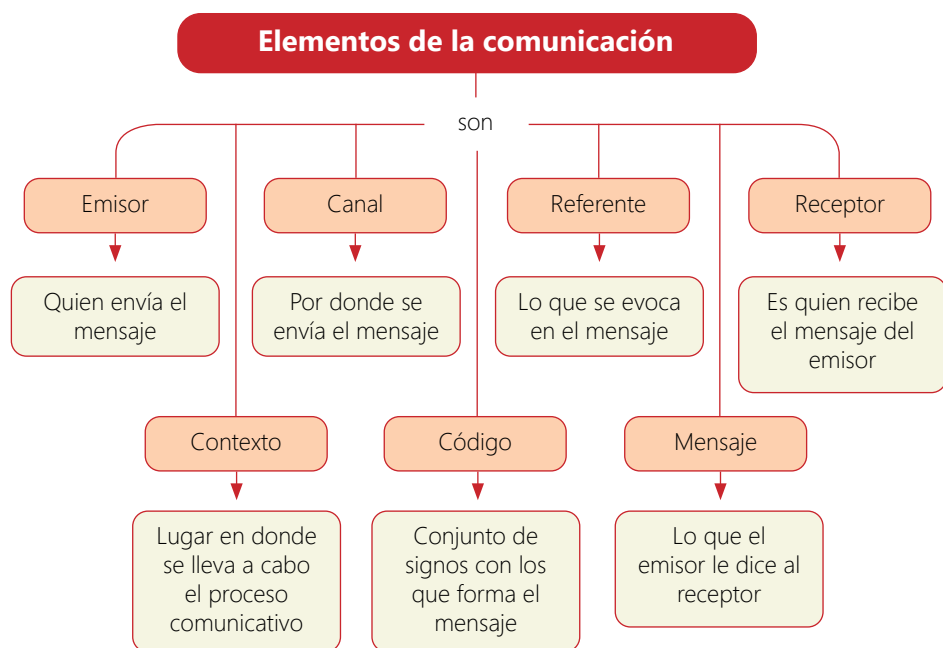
Elementos de la comunicación

son

Emisor

Quien envía el mensaje

Canal

Por donde se envía el mensaje

Referente

Lo que se evoca en el mensaje

Receptor

Es quien recibe el mensaje del emisor

Contexto

Lugar en donde se lleva a cabo el proceso comunicativo

Código

Conjunto de signos con los que forma el mensaje

Mensaje

Lo que el emisor le dice al receptor